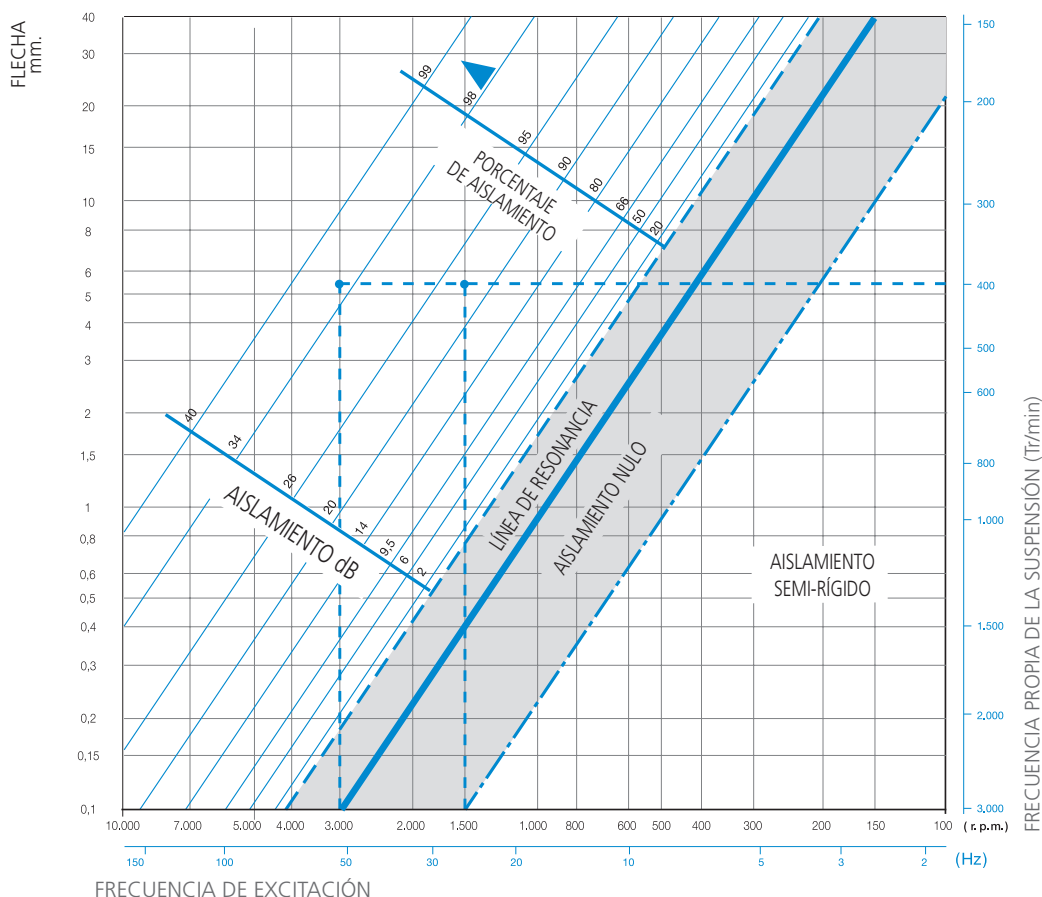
FLECHA
mm.

40
30
20
15
10
8
6
5
4
3
2
1,5
1
0,8
0,6
0,5
0,4
0,3
0,2
0,15
0,1

99
98
95
90
80
66
50
20

PORCENTAJE
DE AISLAMIENTO

40
34
26
20
14
9,5
6
2

AISLAMIENTO dB

LÍNEA DE RESONANCIA

AISLAMIENTO NULO

AISLAMIENTO
SEMI-RÍGIDO

150
200
300
400
500
600
800
1.000
1.500
2.000
3.000

FRECUENCIA PROPIA DE LA SUSPENSIÓN (Tr/min)

10.000 7.000 5.000 4.000 3.000 2.000 1.500 1.000 800 600 500 400 300 200 150 100 ( r. p. m.)

150 100 50 30 20 10 5 3 2 (Hz)

FRECUENCIA DE EXCITACIÓN